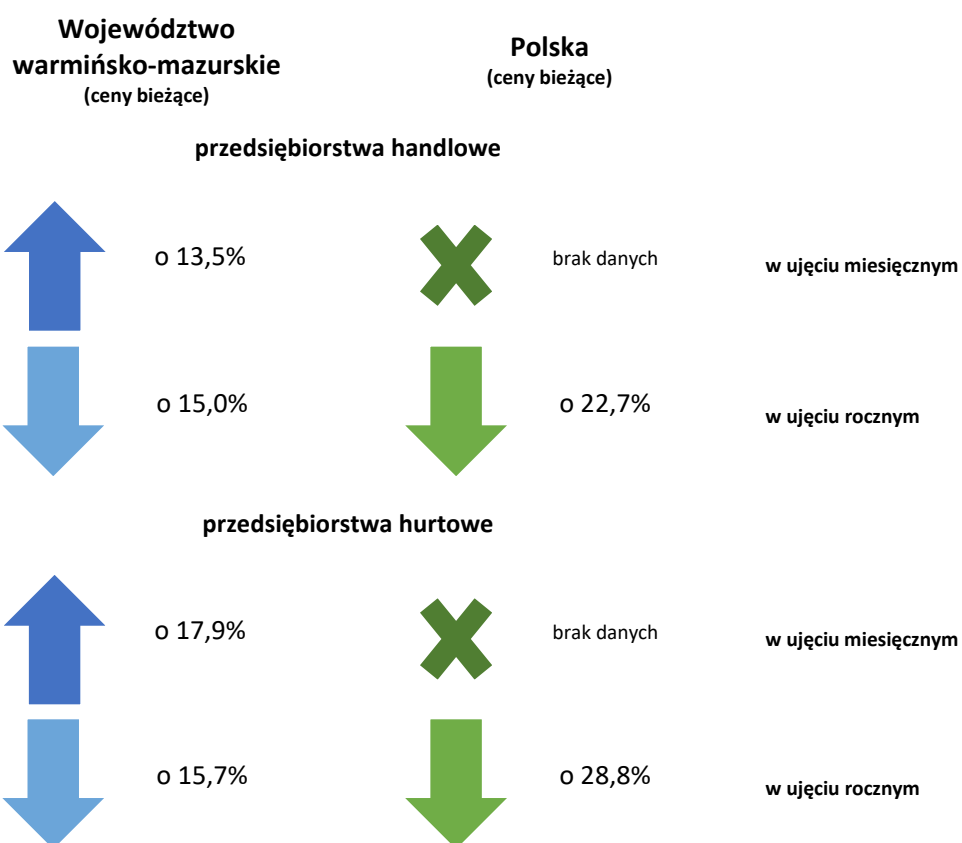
Województwo warmińsko-mazurskie
(ceny bieżące)

Polska
(ceny bieżące)

przedsiębiorstwa handlowe

o 13,5%

brak danych

w ujęciu miesięcznym

o 15,0%

o 22,7%

w ujęciu rocznym

przedsiębiorstwa hurtowe

o 17,9%

brak danych

w ujęciu miesięcznym

o 15,7%

o 28,8%

w ujęciu rocznym